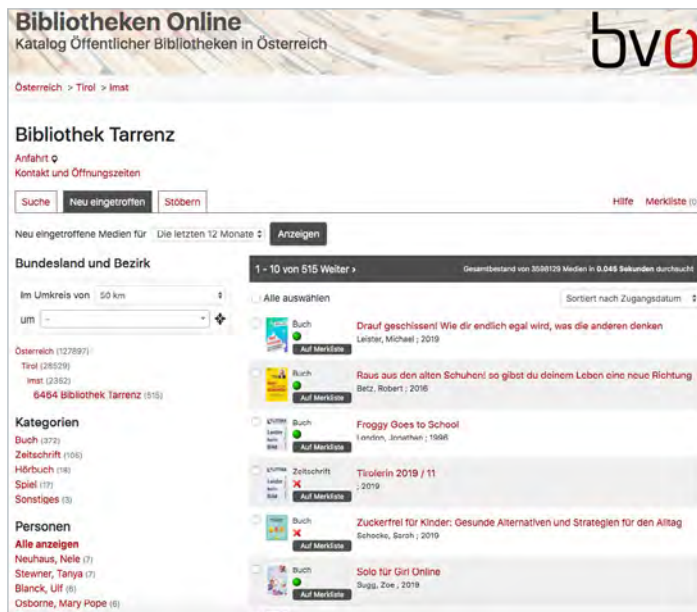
Bibliotheken Online
Katalog Öffentlicher Bibliotheken in Österreich

bvö

Österreich > Tirol > Imst

Bibliothek Tarrenz

Anfahrt
Kontakt und Öffnungszeiten

Suche | Neu eingetroffen | Stöbern

Hilfe Merkliste (0

Neu eingetroffene Medien für Die letzten 12 Monate Anzeigen

Bundesland und Bezirk

Im Umkreis von 50 km

um -

Österreich (127897)
Tirol (28529)
Imst (2362)
6464 Bibliothek Tarrenz (515)

Kategorien
Buch (372)
Zeitschrift (105)
Hörbuch (18)
Spiel (17)
Sonstiges (3)

Personen
Alle anzeigen
Neuhaus, Nele (7)
Stewner, Tanya (7)
Blanck, Ulf (6)
Osborne, Mary Pope (6)

1 - 10 von 515 Weiter >

Gesamtbestand von 3598129 Medien in 0.045 Sekunden durchsucht

Alle auswählen

Sortiert nach Zugangsdatum

Buch
Auf Merkliste
Drauf geschissen! Wie dir endlich egal wird, was die anderen denken
Leister, Michael ; 2019

Buch
Auf Merkliste
Raus aus den alten Schuhen! so gibst du deinem Leben eine neue Richtung
Betz, Robert ; 2016

Buch
Auf Merkliste
Froggy Goes to School
London, Jonathan ; 1996

Zeitschrift
Auf Merkliste
Tirolerin 2019 / 11
; 2019

Buch
Auf Merkliste
Zuckerfrei für Kinder: Gesunde Alternativen und Strategien für den Alltag
Schocke, Sarah ; 2019

Buch
Auf Merkliste
Solo für Girl Online
Sugg, Zoe ; 2019